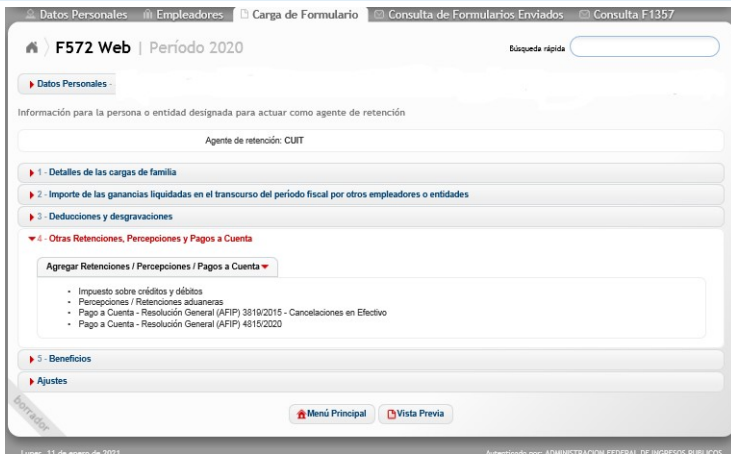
Datos Personales | Empleadores | Carga de Formulario | Consulta de Formularios Enviados | Consulta F1357

F572 Web | Período 2020

Búsqueda rápida

Datos Personales -

Información para la persona o entidad designada para actuar como agente de retención

Agente de retención: CUIT

1 - Detalles de las cargas de familia

2 - Importe de las ganancias liquidadas en el transcurso del período fiscal por otros empleadores o entidades

3 - Deducciones y desgravaciones

4 - Otras Retenciones, Percepciones y Pagos a Cuenta

Agregar Retenciones / Percepciones / Pagos a Cuenta

- Impuesto sobre créditos y débitos
- Percepciones / Retenciones aduaneras
- Pago a Cuenta - Resolución General (AFIP) 3819/2015 - Cancelaciones en Efectivo
- Pago a Cuenta - Resolución General (AFIP) 4815/2020

5 - Beneficios

Ajustes

borrador

Menú Principal

Vista Previa

Lunes, 11 de enero de 2021

Autenticado por: ADMINISTRACION FEDERAL DE INGRESOS PUBLICOS